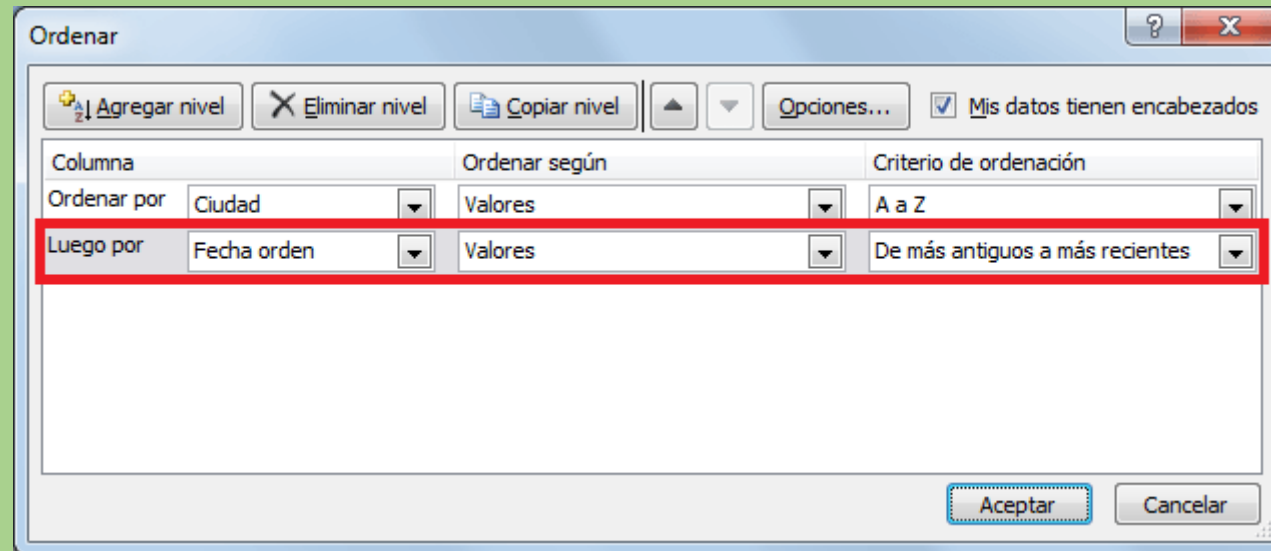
Ordenar

?

Agregar nivel
Eliminar nivel
Copiar nivel
Opciones...
Mis datos tienen encabezados

| Columna | | Ordenar según | Criterio de ordenación |
|---|---|---|---|
| Ordenar por | Ciudad | Valores | A a Z |
| Luego por | Fecha orden | Valores | De más antiguos a más recientes |

Aceptar
Cancelar